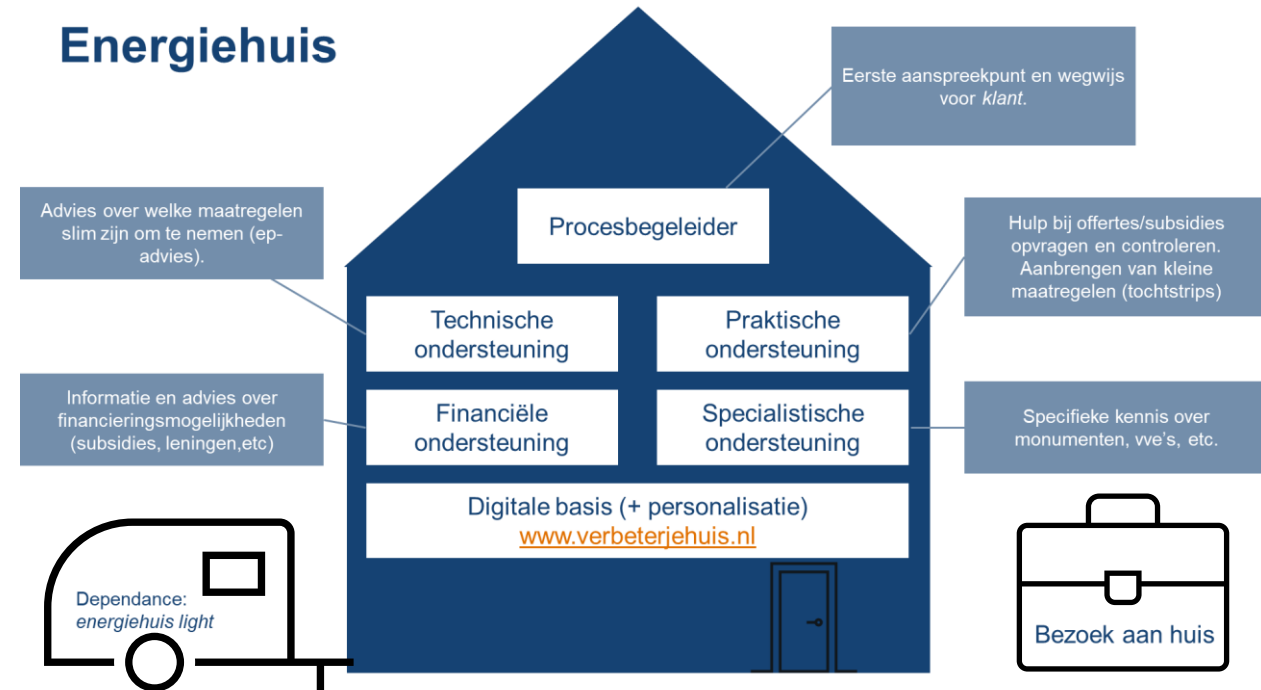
Energiehuis

Eerste aanspreekpunt en wegwijs voor *klant*.

Advies over welke maatregelen slim zijn om te nemen (ep-advies).

Procesbegeleider

Hulp bij offertes/subsidies opvragen en controleren. Aanbrengen van kleine maatregelen (tochtstrips)

Technische ondersteuning

Praktische ondersteuning

Informatie en advies over financieringsmogelijkheden (subsidies, leningen,etc)

Financiële ondersteuning

Specialistische ondersteuning

Specifieke kennis over monumenten, vve's, etc.

Digitale basis (+ personalisatie)
www.verbeterjehuis.nl

Dependance: *energiehuis light*

Bezoek aan huis